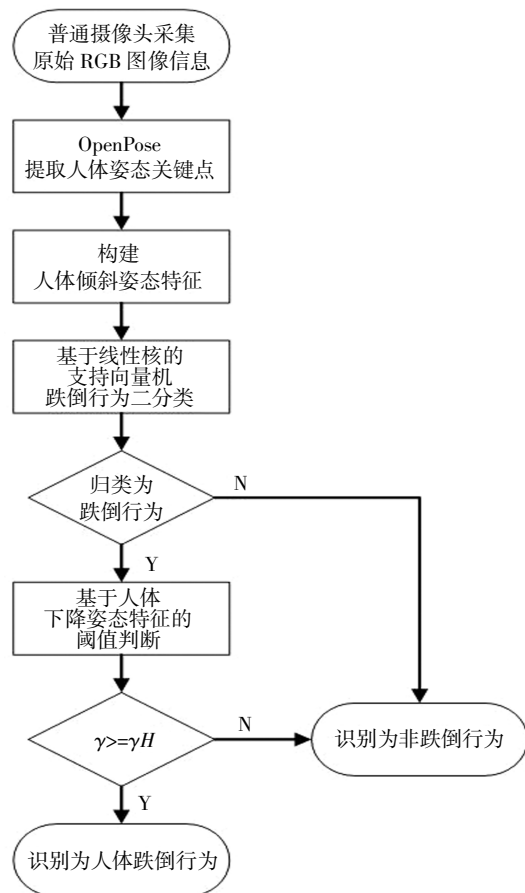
普通摄像头采集
原始 RGB 图像信息

OpenPose
提取人体姿态关键点

构建
人体倾斜姿态特征

基于线性核的
支持向量机
跌倒行为二分类

归类为
跌倒行为

N

Y

基于人体
下降姿态特征的
阈值判断

$\gamma >= \gamma H$

N

识别为非跌倒行为

Y

识别为人体跌倒行为